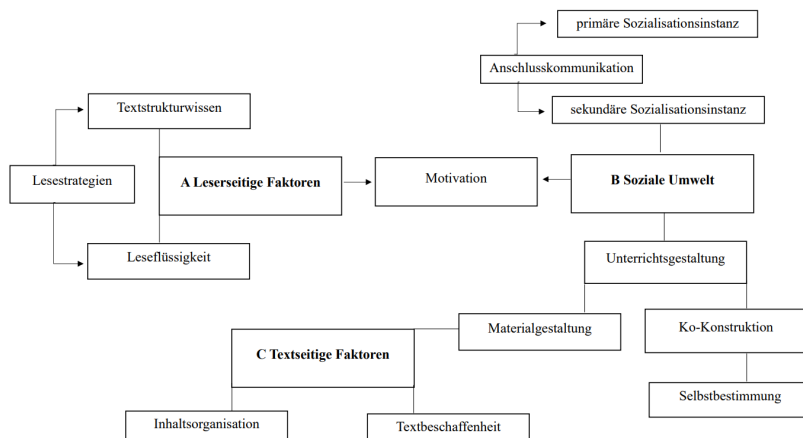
primäre Sozialisationsinstanz

Anschlusskommunikation

sekundäre Sozialisationsinstanz

Textstrukturwissen

Lesestrategien

A Leserseitige Faktoren

Motivation

B Soziale Umwelt

Leseflüssigkeit

Unterrichtsgestaltung

Materialgestaltung

Ko-Konstruktion

C Textseitige Faktoren

Selbstbestimmung

Inhaltsorganisation

Textbeschaffenheit